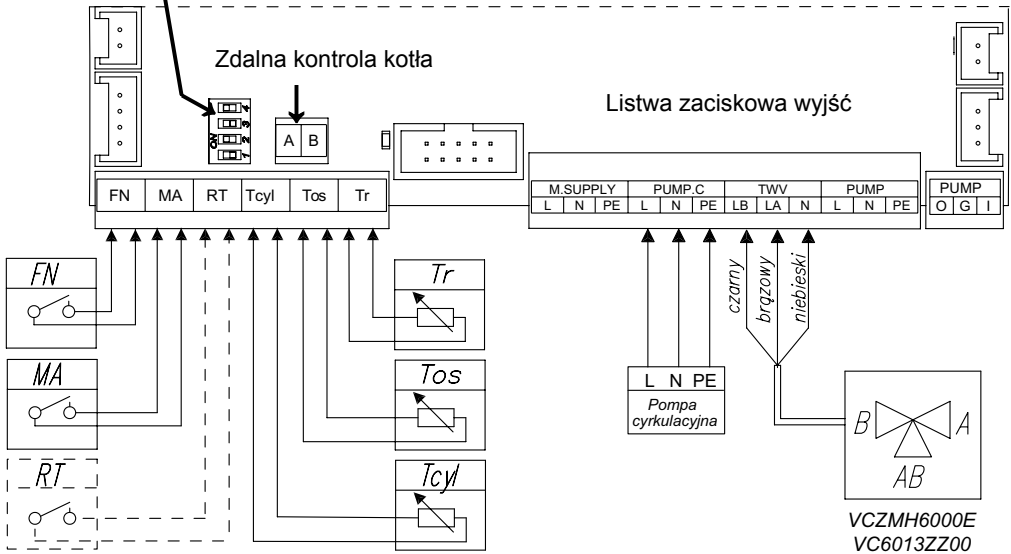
Zdalna kontrola kotła

Listwa zaciskowa wyjść

ON
1 2 3 4

A B

| FN | MA | RT | Tcyl | Tos | Tr |
|---|---|---|---|---|---|

| M.SUPPLY | | | PUMP.C | | | TWV | | | PUMP | | |
|---|---|---|---|---|---|---|---|---|---|---|---|
| L | N | PE | L | N | PE | LB | LA | N | L | N | PE |

| PUMP | | |
|---|---|---|
| O | G | I |

FN

MA

RT

Tr

Tos

Tcyl

L N PE
Pompa cyrkulacyjna

czarny
brązowy
niebieski

B A
AB

VCZMH6000E
VC6013ZZ00